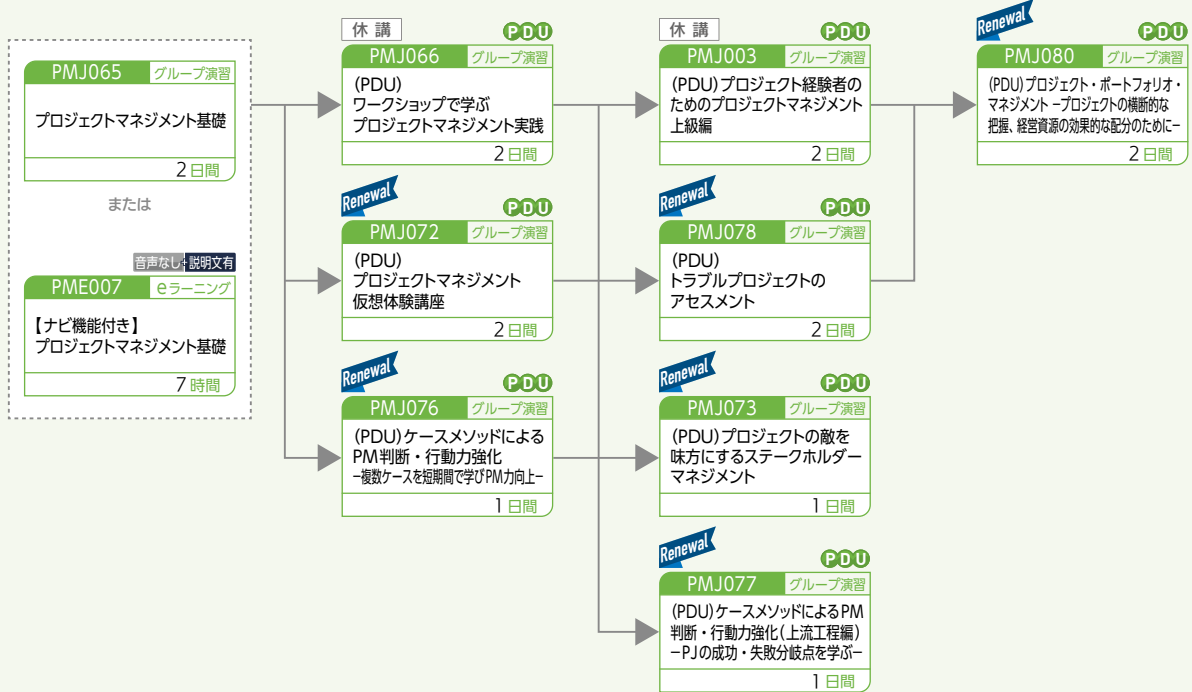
PMJ065 グループ演習
プロジェクトマネジメント基礎
2日間

または

音声なし 説明文有
PME007 eラーニング
【ナビ機能付き】
プロジェクトマネジメント基礎
7時間

休講
PDU
PMJ066 グループ演習
(PDU)
ワークショップで学ぶ
プロジェクトマネジメント実践
2日間

Renewal
PDU
PMJ072 グループ演習
(PDU)
プロジェクトマネジメント
仮想体験講座
2日間

Renewal
PDU
PMJ076 グループ演習
(PDU)ケースメソッドによる
PM判断・行動力強化
−複数ケースを短期間で学びPM力向上−
1日間

休講
PDU
PMJ003 グループ演習
(PDU)プロジェクト経験者のためのプロジェクトマネジメント
上級編
2日間

Renewal
PDU
PMJ078 グループ演習
(PDU)
トラブルプロジェクトの
アセスメント
2日間

Renewal
PDU
PMJ073 グループ演習
(PDU)プロジェクトの敵を
味方にするステークホルダー
マネジメント
1日間

Renewal
PDU
PMJ077 グループ演習
(PDU)ケースメソッドによるPM
判断・行動力強化(上流工程編)
−PJの成功・失敗分岐点を学ぶ−
1日間

Renewal
PDU
PMJ080 グループ演習
(PDU)プロジェクト・ポートフォリオ・
マネジメント −プロジェクトの横断的な
把握、経営資源の効果的な配分のために−
2日間